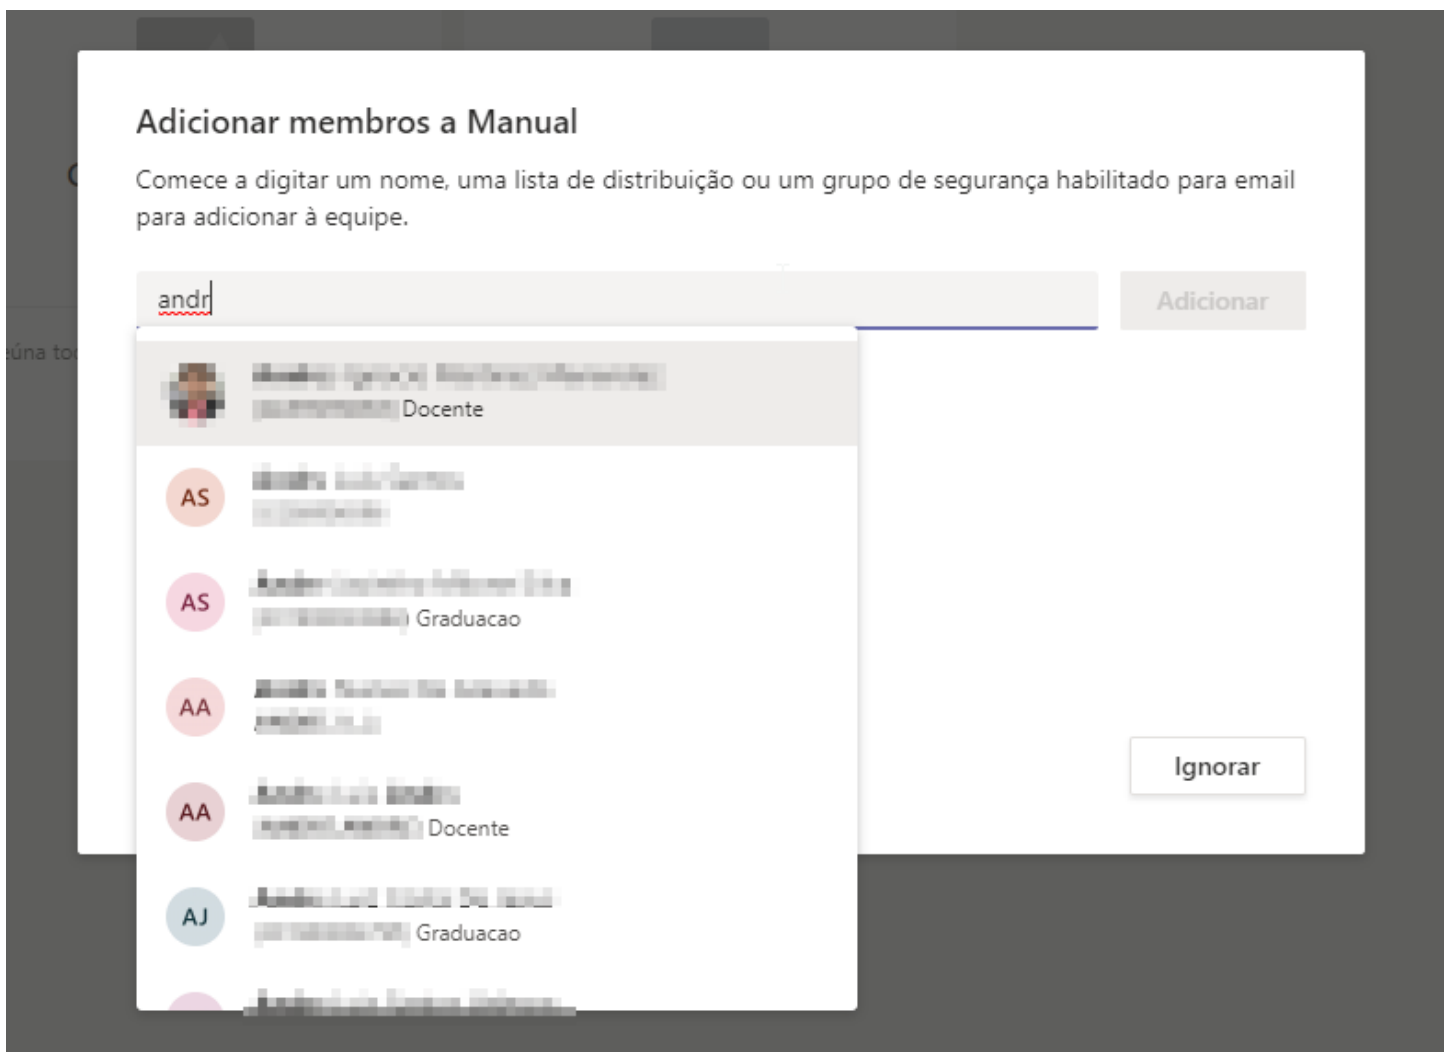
Adicionar membros a Manual

Comece a digitar um nome, uma lista de distribuição ou um grupo de segurança habilitado para email para adicionar à equipe.

andr

Adicionar

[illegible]
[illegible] Docente

AS
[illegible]
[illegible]

AS
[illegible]
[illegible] Graduacao

AA
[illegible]
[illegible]

AA
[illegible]
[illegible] Docente

AJ
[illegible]
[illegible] Graduacao

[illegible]

Ignorar

eúna to